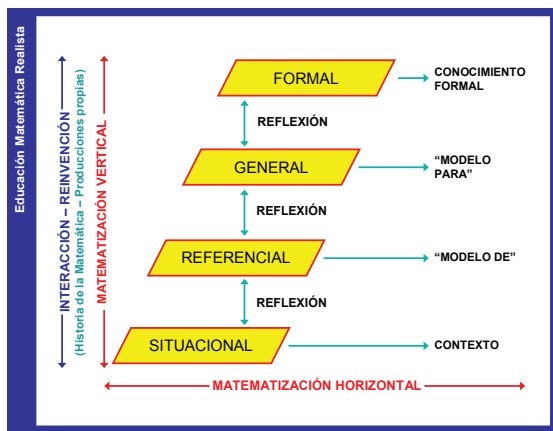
Educación Matemática Realista

INTERACCIÓN – REINVENCIÓN
(Historia de la Matemática – Producciones propias)

MATEMATIZACIÓN VERTICAL

FORMAL
CONOCIMIENTO FORMAL

REFLEXIÓN

GENERAL
"MODELO PARA"

REFLEXIÓN

REFERENCIAL
"MODELO DE"

REFLEXIÓN

SITUACIONAL
CONTEXTO

MATEMATIZACIÓN HORIZONTAL